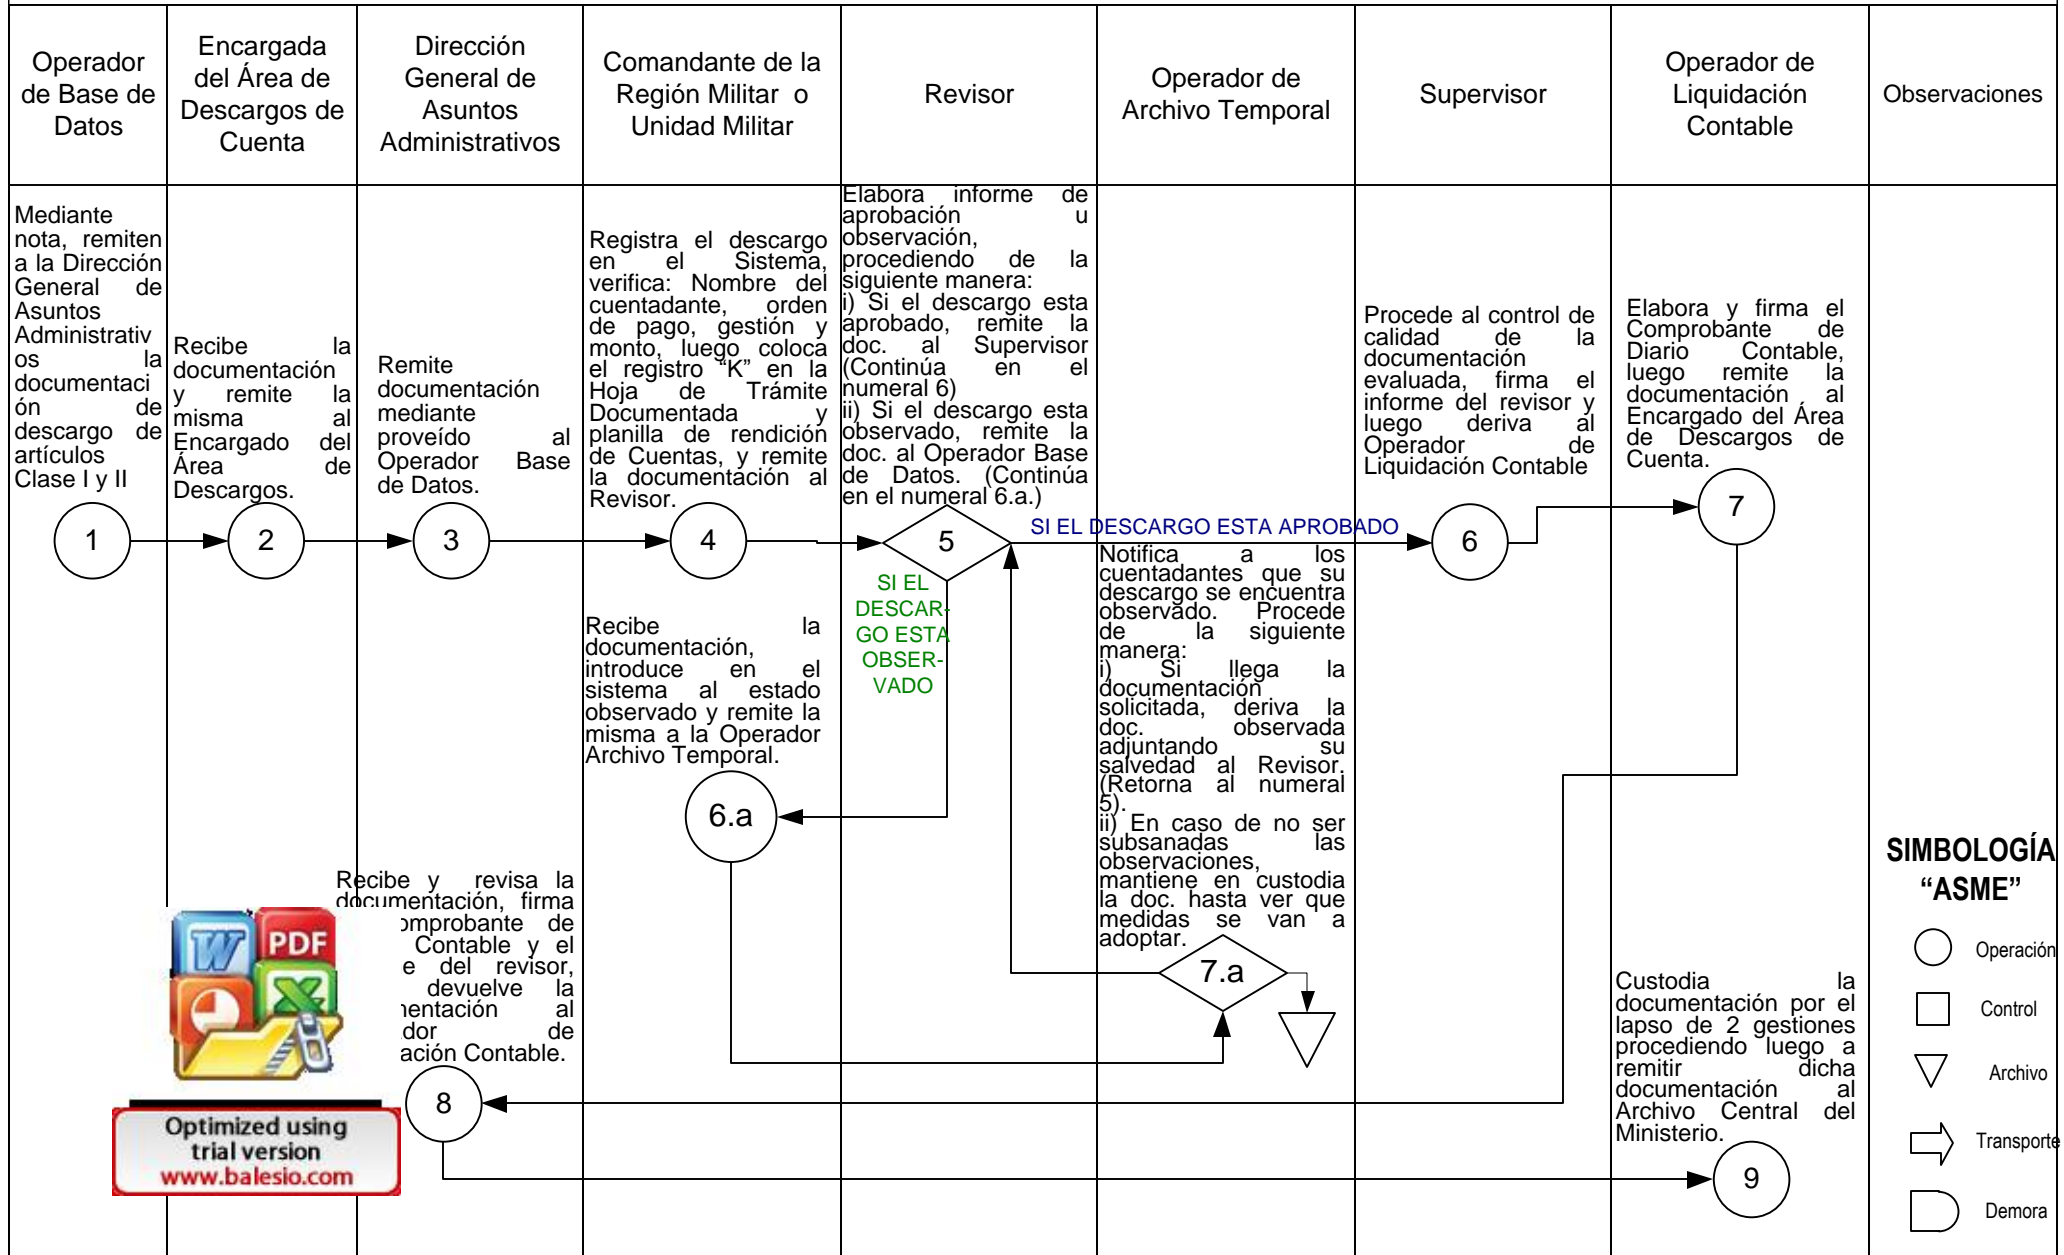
Operador de Base de Datos

Encargada del Área de Descargos de Cuenta

Dirección General de Asuntos Administrativos

Comandante de la Región Militar o Unidad Militar

Revisor

Operador de Archivo Temporal

Supervisor

Operador de Liquidación Contable

Observaciones

Mediante nota, remiten a la Dirección General de Asuntos Administrativos la documentación de descargo de artículos Clase I y II

Recibe la documentación y remite la misma al Encargado del Área de Descargos.

Remite documentación mediante proveído al Operador Base de Datos.

Registra el descargo en el Sistema, verifica: Nombre del cuentadante, orden de pago, gestión y monto, luego coloca el registro "K" en la Hoja de Trámite Documentada y planilla de rendición de Cuentas, y remite la documentación al Revisor.

Elabora informe de aprobación u observación, procediendo de la siguiente manera:
i) Si el descargo esta aprobado, remite la doc. al Supervisor (Continúa en el numeral 6)
ii) Si el descargo esta observado, remite la doc. al Operador Base de Datos. (Continúa en el numeral 6.a.)

Procede al control de calidad de la documentación evaluada, firma el informe del revisor y luego deriva al Operador de Liquidación Contable

Elabora y firma el Comprobante de Diario Contable, luego remite la documentación al Encargado del Área de Descargos de Cuenta.

1

2

3

4

5

SI EL DESCARGO ESTA APROBADO

6

7

SI EL DESCARGO ESTA OBSERVADO

Recibe la documentación, introduce en el sistema al estado observado y remite la misma a la Operador Archivo Temporal.

Notifica a los cuentadantes que su descargo se encuentra observado. Procede de la siguiente manera:
i) Si llega la documentación solicitada, deriva la doc. observada adjuntando su salvedad al Revisor. (Retorna al numeral 5).
ii) En caso de no ser subsanadas las observaciones, mantiene en custodia la doc. hasta ver que medidas se van a adoptar.

6.a

Recibe y revisa la documentación, firma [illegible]omprobante de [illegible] Contable y el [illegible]e del revisor, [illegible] devuelve la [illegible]entación al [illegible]dor de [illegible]ación Contable.

7.a

SIMBOLOGÍA "ASME"

Operación

Control

Archivo

Transporte

Demora

Custodia la documentación por el lapso de 2 gestiones procediendo luego a remitir dicha documentación al Archivo Central del Ministerio.

8

9

Optimized using trial version www.balesio.com